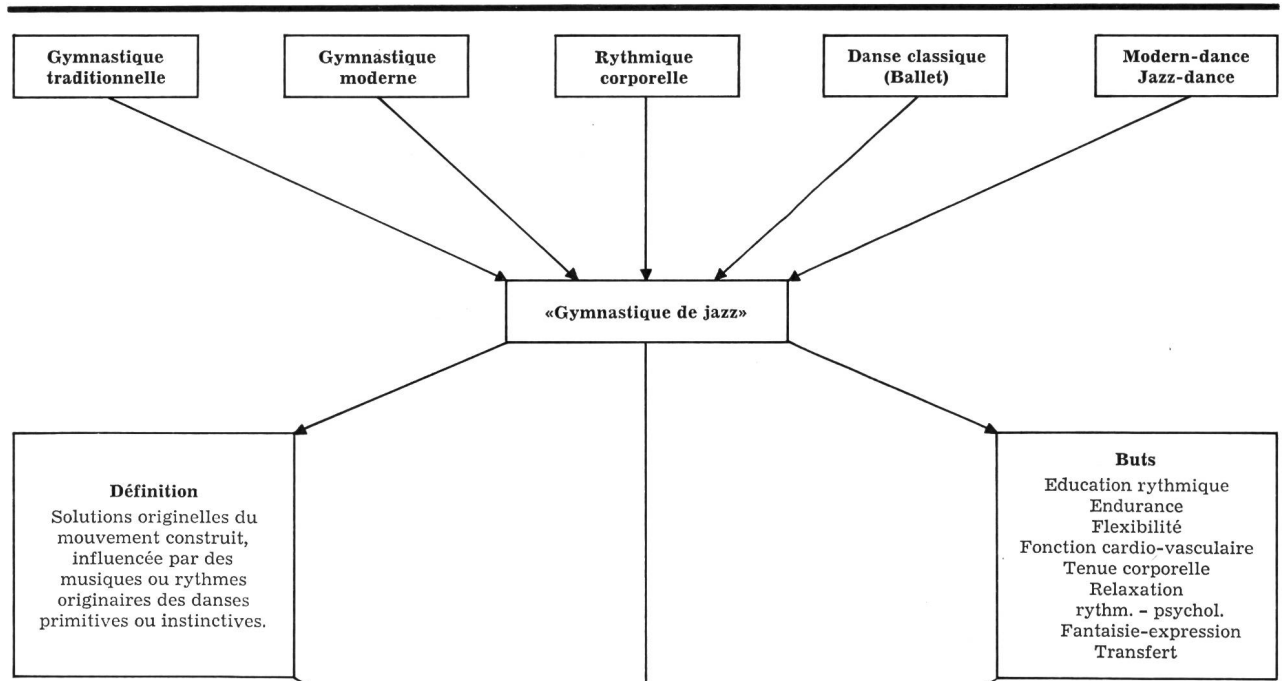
Gymnastique traditionnelle

Gymnastique moderne

Rythmique corporelle

Danse classique (Ballet)

Modern-dance Jazz-dance

«Gymnastique de jazz»

Définition
Solutions originelles du mouvement construit, influencée par des musiques ou rythmes originaires des danses primitives ou instinctives.

Buts
Education rythmique
Endurance
Flexibilité
Fonction cardio-vasculaire
Tenue corporelle
Relaxation
rythm. - psychol.
Fantaisie-expression
Transfert